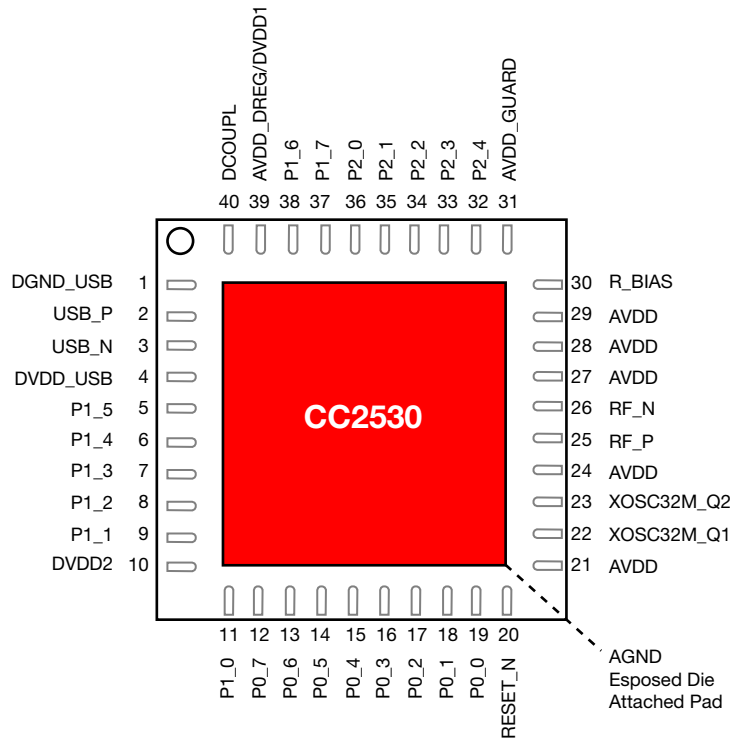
DCOUPL
AVDD_DREG/DVDD1
P1_6
P1_7
P2_0
P2_1
P2_2
P2_3
P2_4
AVDD_GUARD

40 39 38 37 36 35 34 33 32 31

DGND_USB 1
USB_P 2
USB_N 3
DVDD_USB 4
P1_5 5
P1_4 6
P1_3 7
P1_2 8
P1_1 9
DVDD2 10

CC2530

30 R_BIAS
29 AVDD
28 AVDD
27 AVDD
26 RF_N
25 RF_P
24 AVDD
23 XOSC32M_Q2
22 XOSC32M_Q1
21 AVDD

11 12 13 14 15 16 17 18 19 20

P1_0
P0_7
P0_6
P0_5
P0_4
P0_3
P0_2
P0_1
P0_0
RESET_N

AGND
Esposed Die
Attached Pad